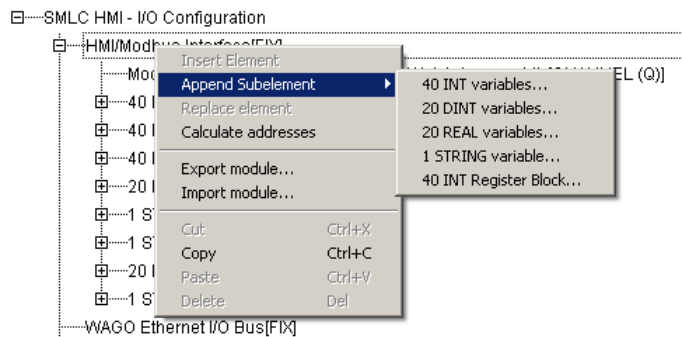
SMLC HMI - I/O Configuration

HMI/Modbus Interface[FIX]

Mod

EL (Q)]

40 I

40 I

40 I

20 I

1 S

1 S

20 I

1 S

WAGO Ethernet I/O Bus[FIX]

Insert Element

Append Subelement

Replace element

Calculate addresses

Export module...

Import module...

Cut Ctrl+X

Copy Ctrl+C

Paste Ctrl+V

Delete Del

40 INT variables...

20 DINT variables...

20 REAL variables...

1 STRING variable...

40 INT Register Block...